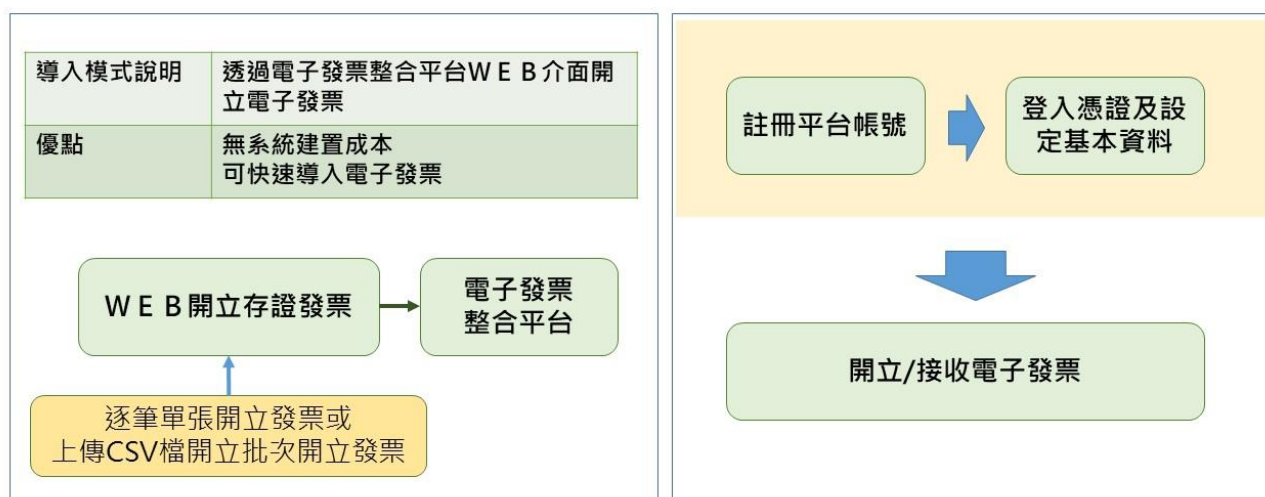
| 導入模式說明 | 透過電子發票整合平台WEB介面開立電子發票 |
|---|---|
| 優點 | 無系統建置成本<br>可快速導入電子發票 |

WEB開立存證發票

電子發票整合平台

逐筆單張開立發票或上傳CSV檔開立批次開立發票

註冊平台帳號

登入憑證及設定基本資料

開立/接收電子發票